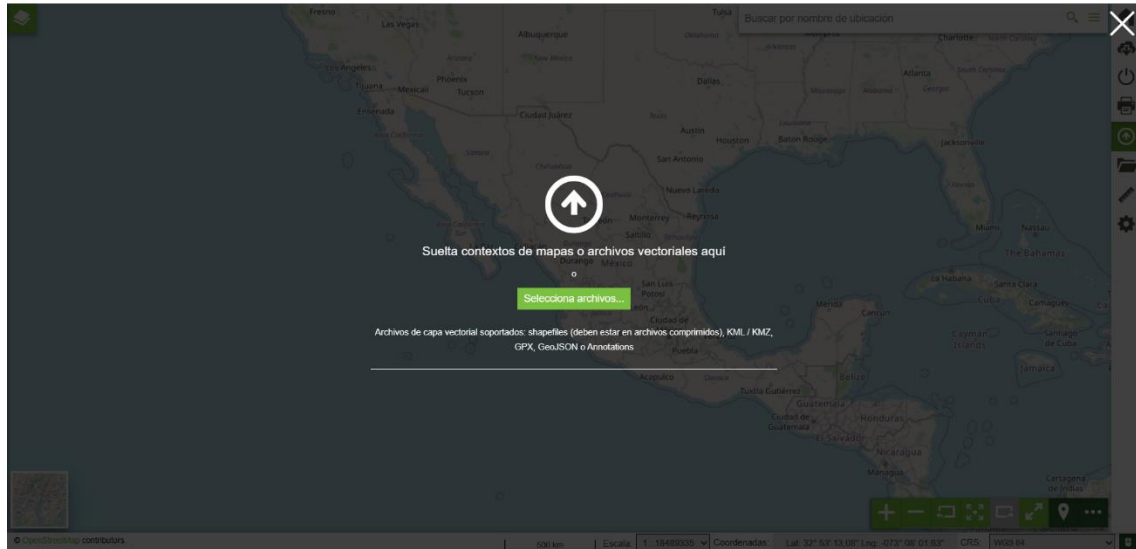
Buscar por nombre de ubicación

Suelta contextos de mapas o archivos vectoriales aquí

o

Selecciona archivos...

Archivos de capa vectorial soportados: shapefiles (deben estar en archivos comprimidos), KML / KMZ, GPX, GeoJSON o Annotations

Fresno
Las Vegas
Albuquerque
Tulsa
Los Angeles
Phoenix
Tijuana
Mexicali
Tucson
Dallas
Atlanta
Ensenada
Ciudad Juárez
Austin
Houston
Baton Rouge
Jacksonville
San Antonio
Chihuahua
Nuevo Laredo
Monterrey
Reynosa
Saltillo
Durango
San Luis Potosí
Ciudad de México
Puebla
Acapulco
Mérida
Cancún
Miami
Nassau
The Bahamas
La Habana
Santa Clara
Cuba
Camagüey
Cayman Islands
Santiago de Cuba
Jamaica
Belize
Tuxtla Gutiérrez
Guatemala
Ciudad de Guatemala
Honduras
El Salvador
Nicaragua
Managua
Cartagena de Indias

© OpenStreetMap contributors.
500 km
Escala
1 : 18489335
Coordenadas:
Lat: 32° 53' 13.08" Lng: -073° 08' 01.53"
CRS:
WGS 84